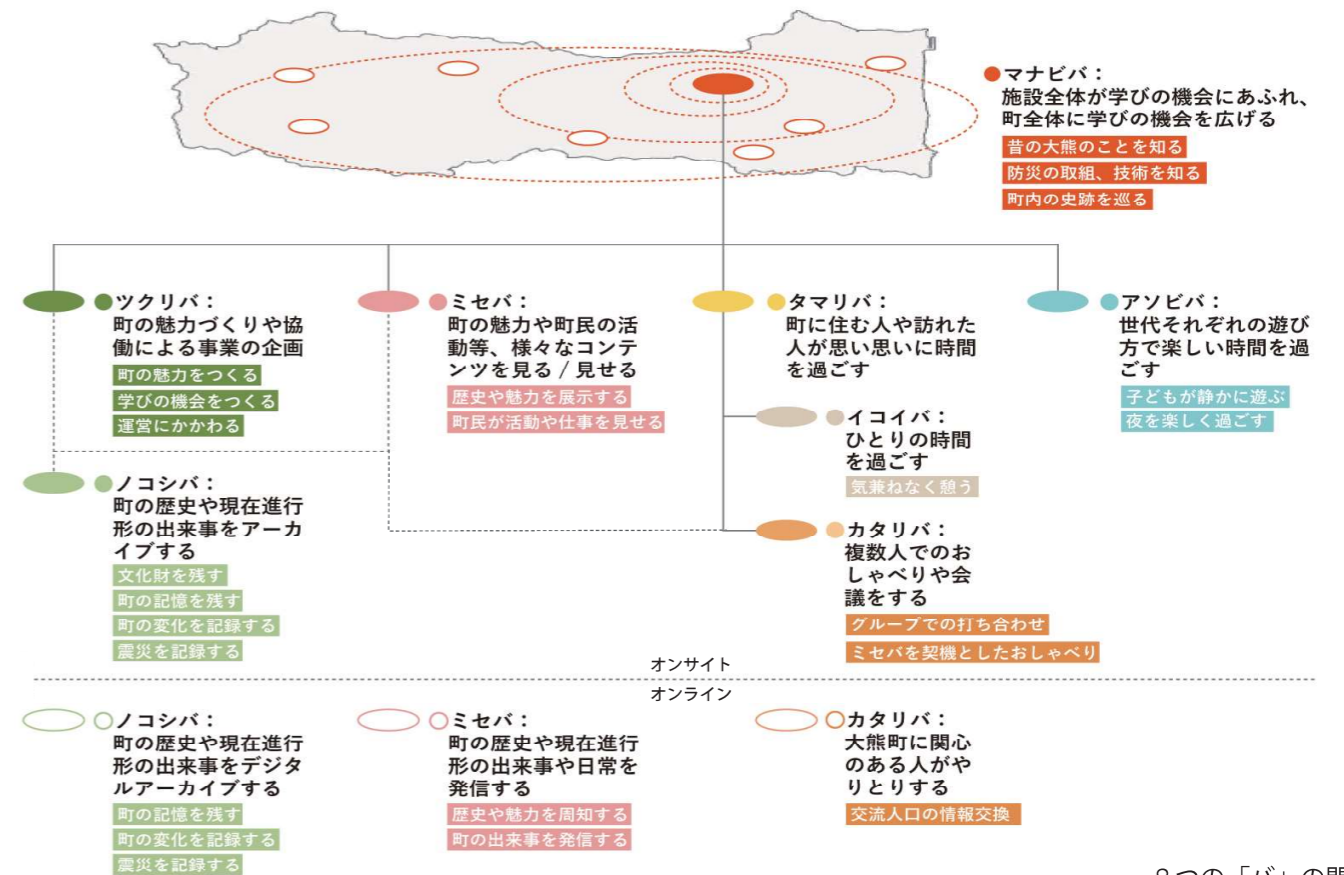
●マナビバ：
施設全体が学びの機会にあふれ、町全体に学びの機会を広げる
昔の大熊のことを知る
防災の取組、技術を知る
町内の史跡を巡る

●ツクリバ：
町の魅力づくりや協働による事業の企画
町の魅力をつくる
学びの機会をつくる
運営にかかわる

●ミセバ：
町の魅力や町民の活動等、様々なコンテンツを見る / 見せる
歴史や魅力を展示する
町民が活動や仕事を見せる

●タマリバ：
町に住む人や訪れた人が思い思いに時間を過ごす

●アソビバ：
世代それぞれの遊び方で楽しい時間を過ごす
子どもが静かに遊ぶ
夜を楽しく過ごす

●イコイバ：
ひとりの時間を過ごす
気兼ねなく憩う

●ノコシバ：
町の歴史や現在進行形の出来事をアーカイブする
文化財を残す
町の記憶を残す
町の変化を記録する
震災を記録する

●カタリバ：
複数人でのおしゃべりや会議をする
グループでの打ち合わせ
ミセバを契機としたおしゃべり

オンサイト
オンライン

○ノコシバ：
町の歴史や現在進行形の出来事をデジタルアーカイブする
町の記憶を残す
町の変化を記録する
震災を記録する

○ミセバ：
町の歴史や現在進行形の出来事や日常を発信する
歴史や魅力を周知する
町の出来事を発信する

○カタリバ：
大熊町に関心のある人がやりとりする
交流人口の情報交換

8つの「バ」の関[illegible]